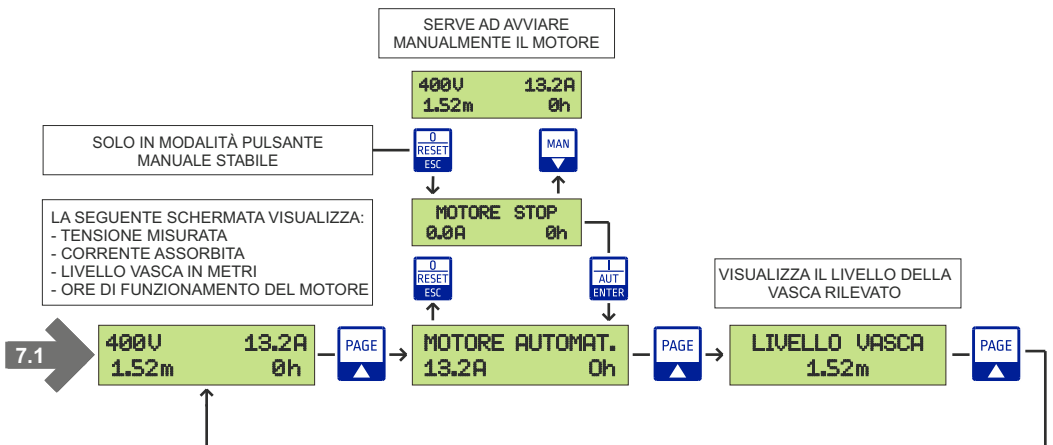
SERVE AD AVVIARE MANUALMENTE IL MOTORE

400V 13.2A
1.52m 0h

SOLO IN MODALITÀ PULSANTE MANUALE STABILE

0
RESET
ESC

MAN

MOTORE STOP
0.0A 0h

LA SEGUENTE SCHERMATA VISUALIZZA:
- TENSIONE MISURATA
- CORRENTE ASSORBITA
- LIVELLO VASCA IN METRI
- ORE DI FUNZIONAMENTO DEL MOTORE

0
RESET
ESC

I
AUT
ENTER

VISUALIZZA IL LIVELLO DELLA VASCA RILEVATO

7.1

400V 13.2A
1.52m 0h

PAGE

MOTORE AUTOMAT.
13.2A 0h

PAGE

LIVELLO VASCA
1.52m

PAGE